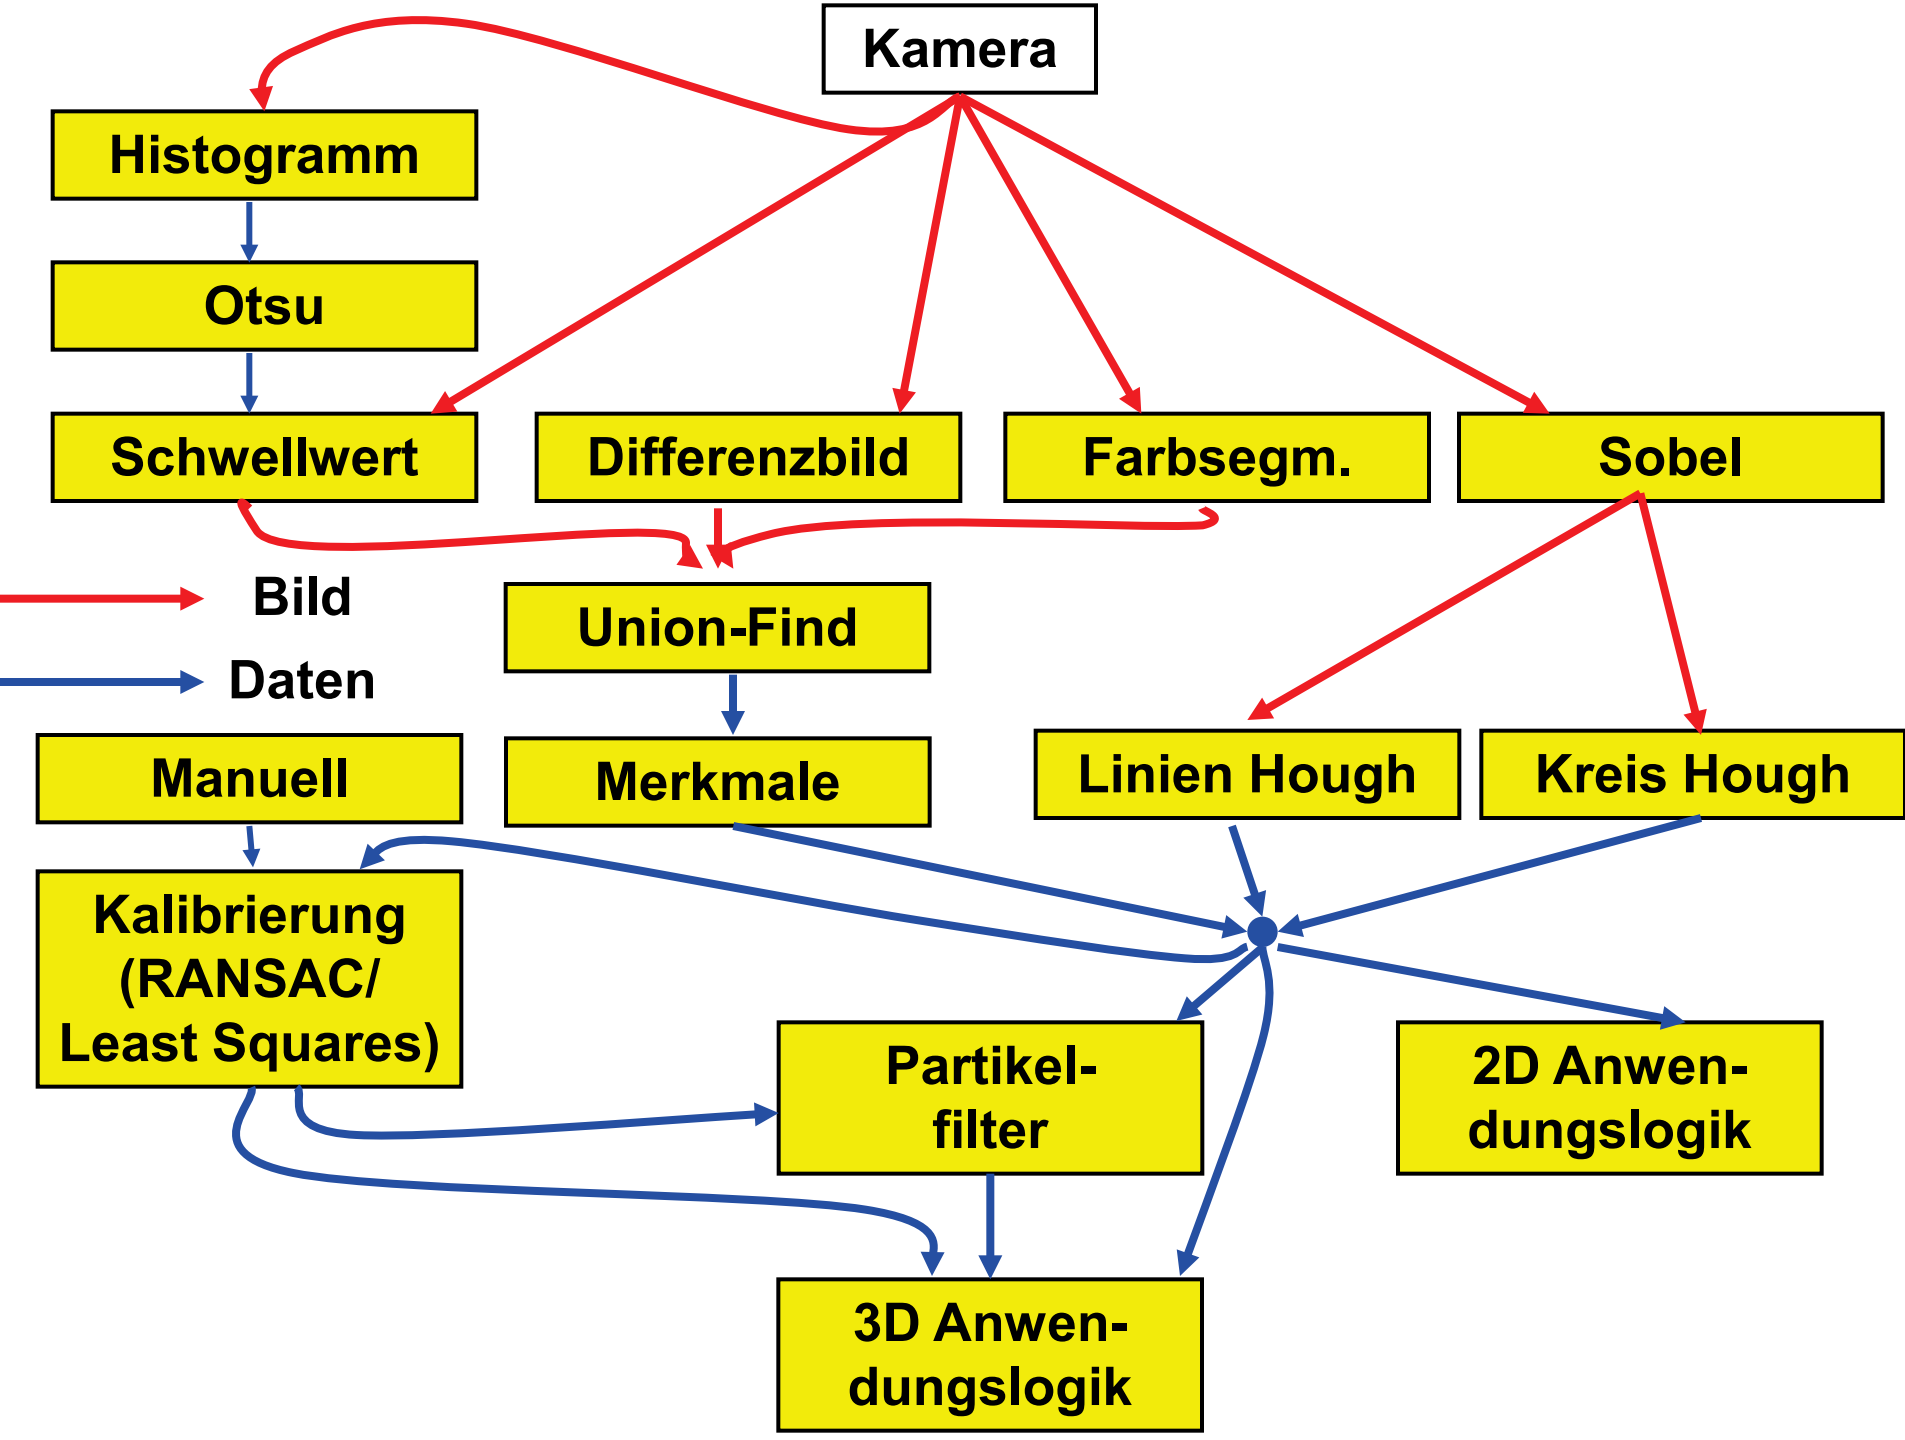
Kamera

Histogramm

Otsu

Schwellwert

Differenzbild

Farbsegm.

Sobel

Bild

Daten

Union-Find

Merkmale

Linien Hough

Kreis Hough

Manuell

Kalibrierung (RANSAC/ Least Squares)

Partikelfilter

2D Anwendungslogik

3D Anwendungslogik